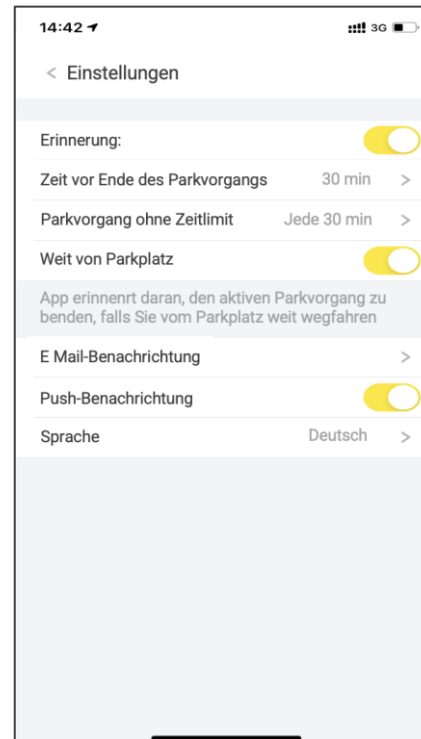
14:42

3G

< Einstellungen

Erinnerung:

Zeit vor Ende des Parkvorgangs 30 min >

Parkvorgang ohne Zeitlimit Jede 30 min >

Weit von Parkplatz

App erinnenrt daran, den aktiven Parkvorgang zu benden, falls Sie vom Parkplatz weit wegfahren

E Mail-Benachrichtung >

Push-Benachrichtung

Sprache Deutsch >